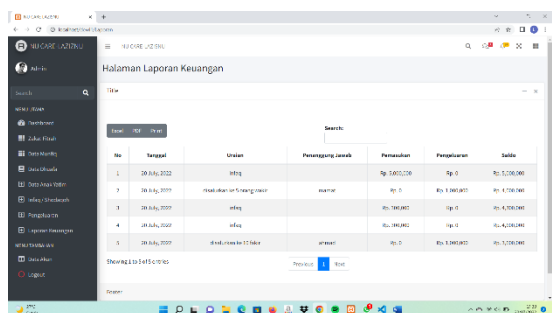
NU CARE LAZISNU
localhost/.../laporan
NU CARE LAZISNU
NU CARE LAZISNU
Admin
Search
MENU UTAMA
Dashboard
Zakat Fitrah
Data Mustahiq
Data Shadaqah
Data Anak Yatim
Infaq / Shodaqoh
Pengeluaran
Laporan Keuangan
MENU LAINNYA
Data Akun
Logout

Halaman Laporan Keuangan

Title

Excel PDF Print

Search:

| No | Tanggal | Uraian | Penanggung Jawab | Pemasukan | Pengeluaran | Saldo |
|---|---|---|---|---|---|---|
| 1 | 20 July, 2022 | Infaq | | Rp. 3,000,000 | Rp. 0 | Rp. 3,000,000 |
| 2 | 20 July, 2022 | Pembelian ke Seorang Mustahiq | munir | Rp. 0 | Rp. 1,000,000 | Rp. 1,700,000 |
| 3 | 20 July, 2022 | Infaq | | Rp. 200,000 | Rp. 0 | Rp. 4,200,000 |
| 4 | 20 July, 2022 | Infaq | | Rp. 100,000 | Rp. 0 | Rp. 4,300,000 |
| 5 | 20 July, 2022 | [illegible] | ahmad | Rp. 0 | Rp. 1,000,000 | Rp. 3,300,000 |

Showing 1 to 5 of 5 entries

Previous 1 Next

Footer